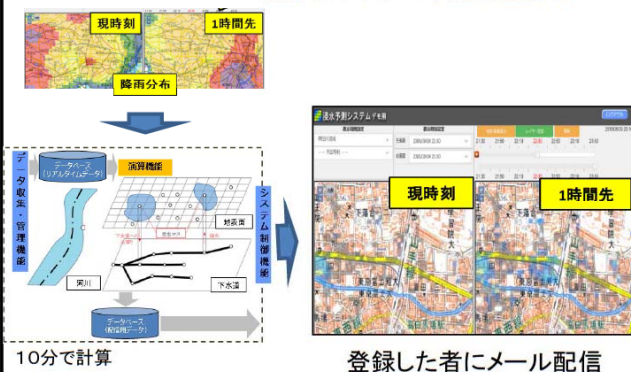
現時刻

1時間先

降雨分布

データ収集・管理機能

データベース（リアルタイムデータ）

演算機能

地表面

河川

下水道

データベース（配信用データ）

システム制御機能

10分で計算

浸水予測システム

現時刻

1時間先

登録した者にメール配信